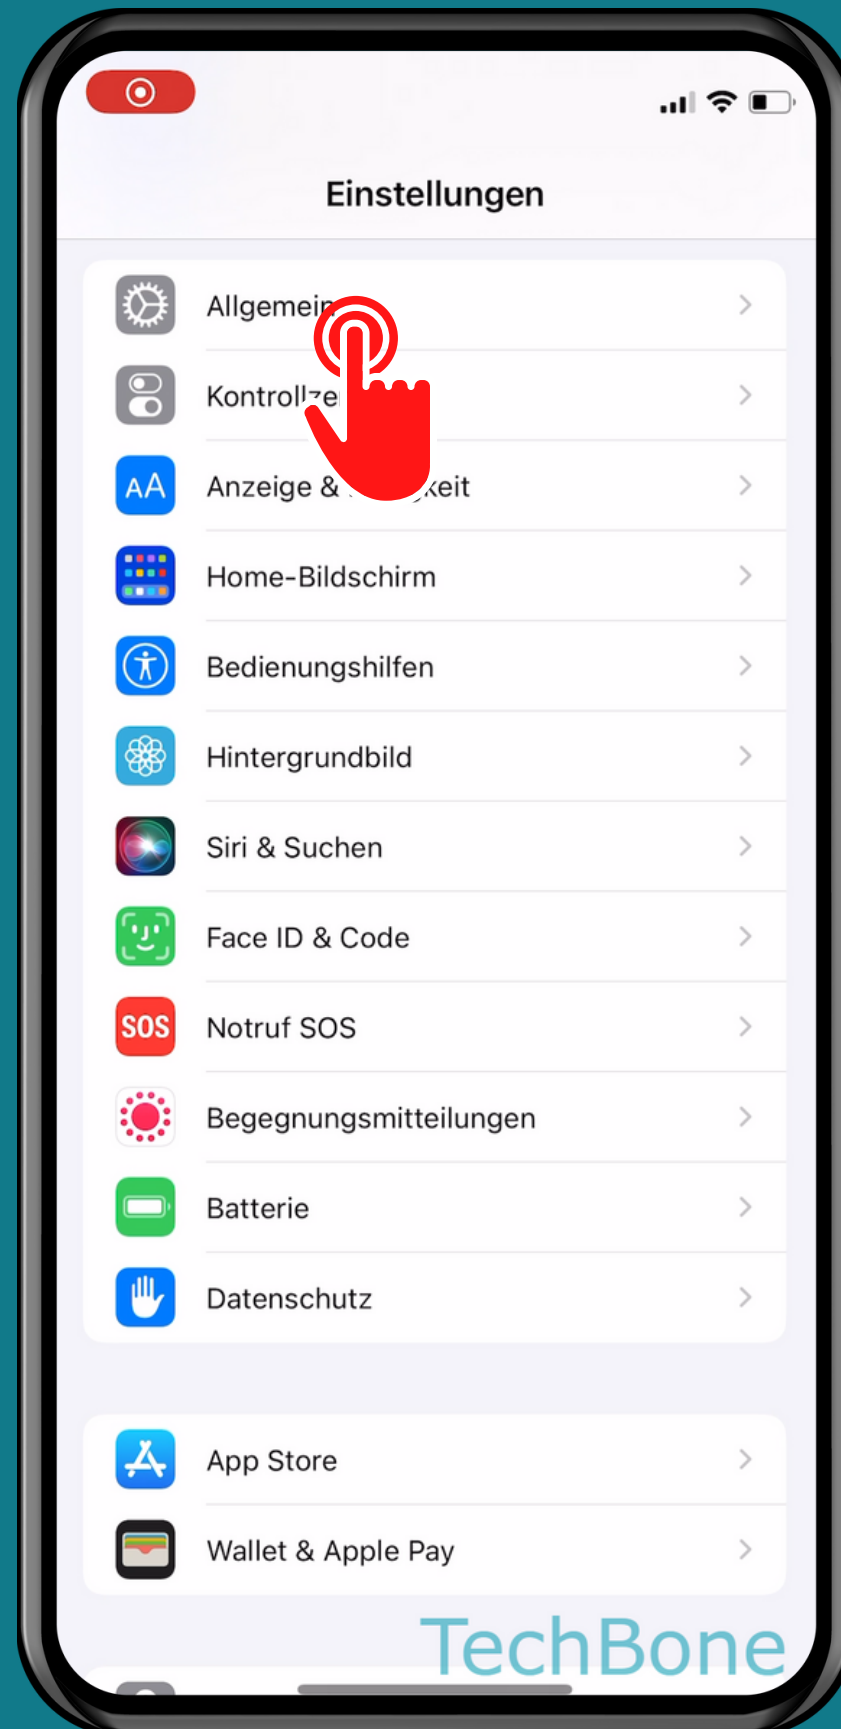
Einstellungen

Allgemein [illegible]

Kontrollze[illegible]

Anzeige & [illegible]keit

Home-Bildschirm

Bedienungshilfen

Hintergrundbild

Siri & Suchen

Face ID & Code

SOS Notruf SOS

Begegnungsmitteilungen

Batterie

Datenschutz

App Store

Wallet & Apple Pay

TechBone